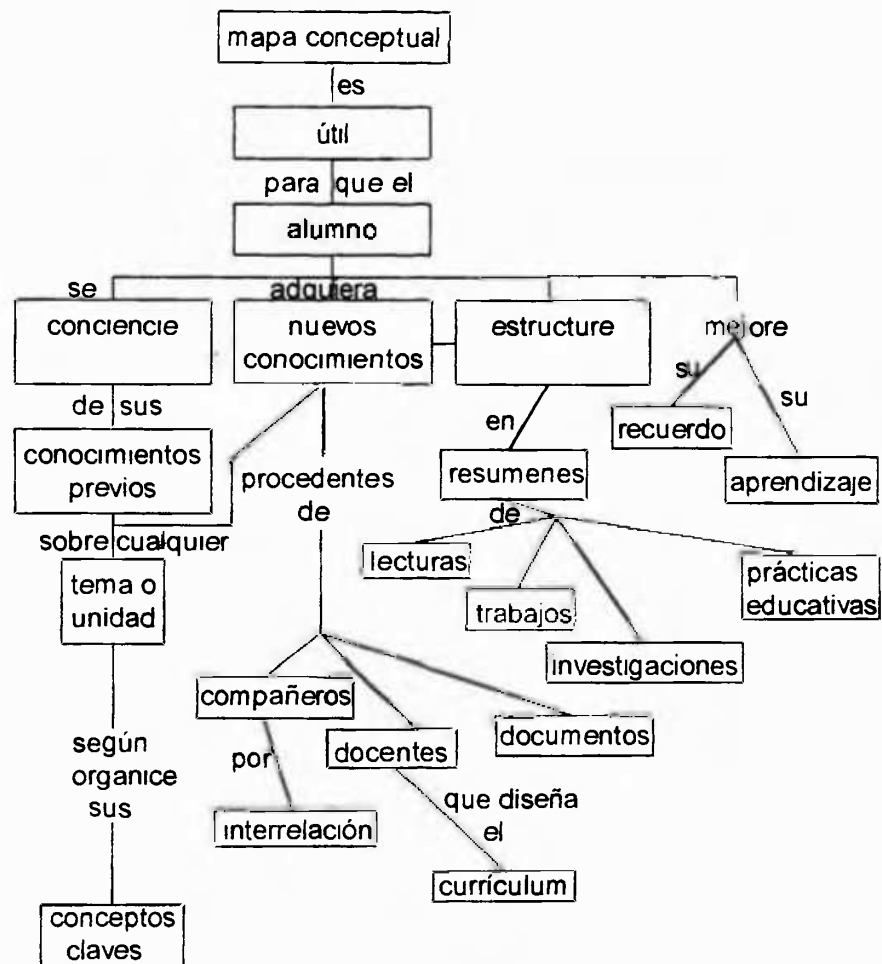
mapa conceptual

es

útil

para que el

alumno

se

adquiera

conciencie

nuevos conocimientos

estructure

mejore

de sus

conocimientos previos

sobre cualquier

tema o unidad

según organice sus

conceptos claves

procedentes de

compañeros

por

interrelación

docentes

que diseña el

currículum

documentos

en

resumenes

de

lecturas

trabajos

investigaciones

prácticas educativas

su

recuerdo

su

aprendizaje